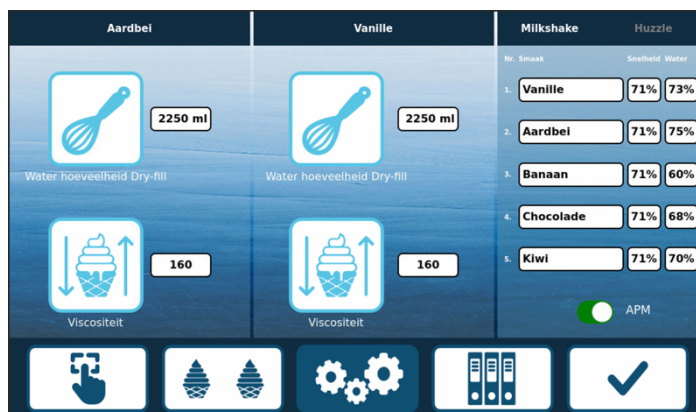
Aardbei

2250 ml

Water hoeveelheid Dry-fill

160

Viscositeit

Vanille

2250 ml

Water hoeveelheid Dry-fill

160

Viscositeit

Milkshake Huzzle

| Nr. | Smaak | Snelheid | Water |
|---|---|---|---|
| 1. | Vanille | 71% | 73% |
| 2. | Aardbei | 71% | 75% |
| 3. | Banaan | 71% | 60% |
| 4. | Chocolade | 71% | 68% |
| 5. | Kiwi | 71% | 70% |

APM